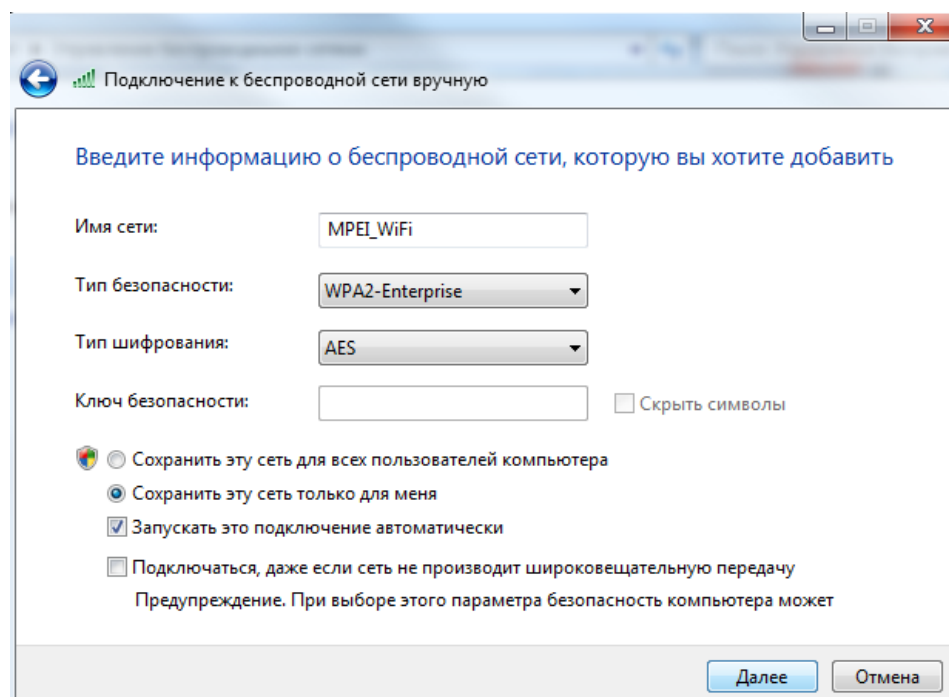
Подключение к беспроводной сети вручную

Введите информацию о беспроводной сети, которую вы хотите добавить

Имя сети: MPEI_WiFi

Тип безопасности: WPA2-Enterprise

Тип шифрования: AES

Ключ безопасности: Скрыть символы

Сохранить эту сеть для всех пользователей компьютера

Сохранить эту сеть только для меня

Запускать это подключение автоматически

Подключаться, даже если сеть не производит широковещательную передачу

Предупреждение. При выборе этого параметра безопасность компьютера может

Далее Отмена